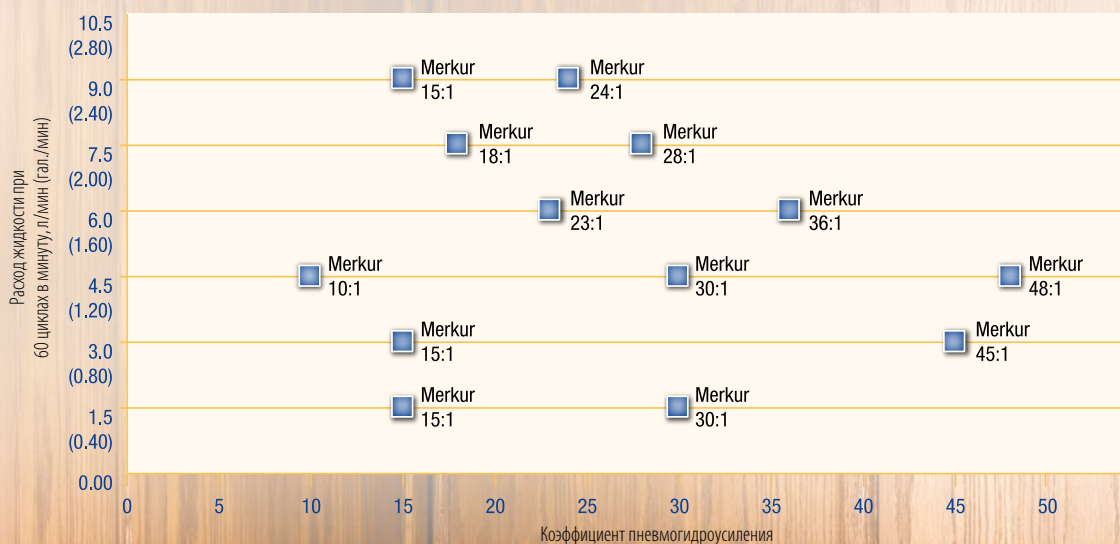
Расход жидкости при 60 циклах в минуту, л/мин (гал./мин)

10.5
(2.80)
9.0
(2.40)
7.5
(2.00)
6.0
(1.60)
4.5
(1.20)
3.0
(0.80)
1.5
(0.40)
0.00

Merkur 15:1
Merkur 24:1
Merkur 18:1
Merkur 28:1
Merkur 23:1
Merkur 36:1
Merkur 10:1
Merkur 30:1
Merkur 48:1
Merkur 15:1
Merkur 45:1
Merkur 15:1
Merkur 30:1

0 5 10 15 20 25 30 35 40 45 50

Коэффициент пневмогидроусиления